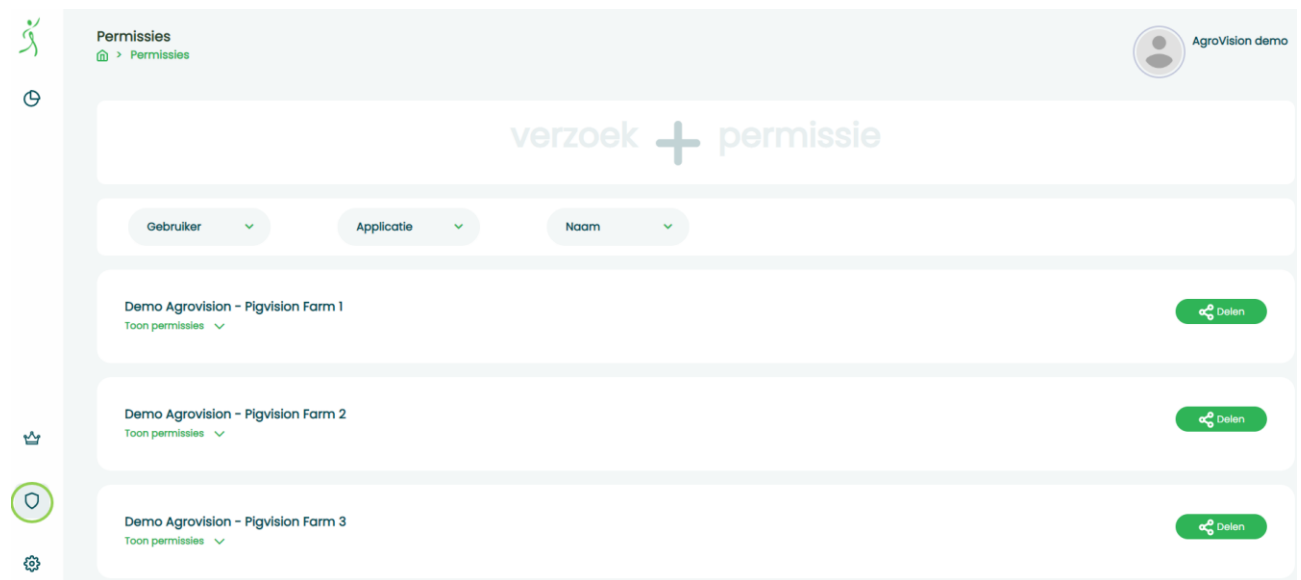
Permissies
> Permissies

AgroVision demo

verzoek permissie

Gebruiker
Applicatie
Naam

Demo Agrovision - Pigvision Farm 1
Toon permissies
Delen

Demo Agrovision - Pigvision Farm 2
Toon permissies
Delen

Demo Agrovision - Pigvision Farm 3
Toon permissies
Delen